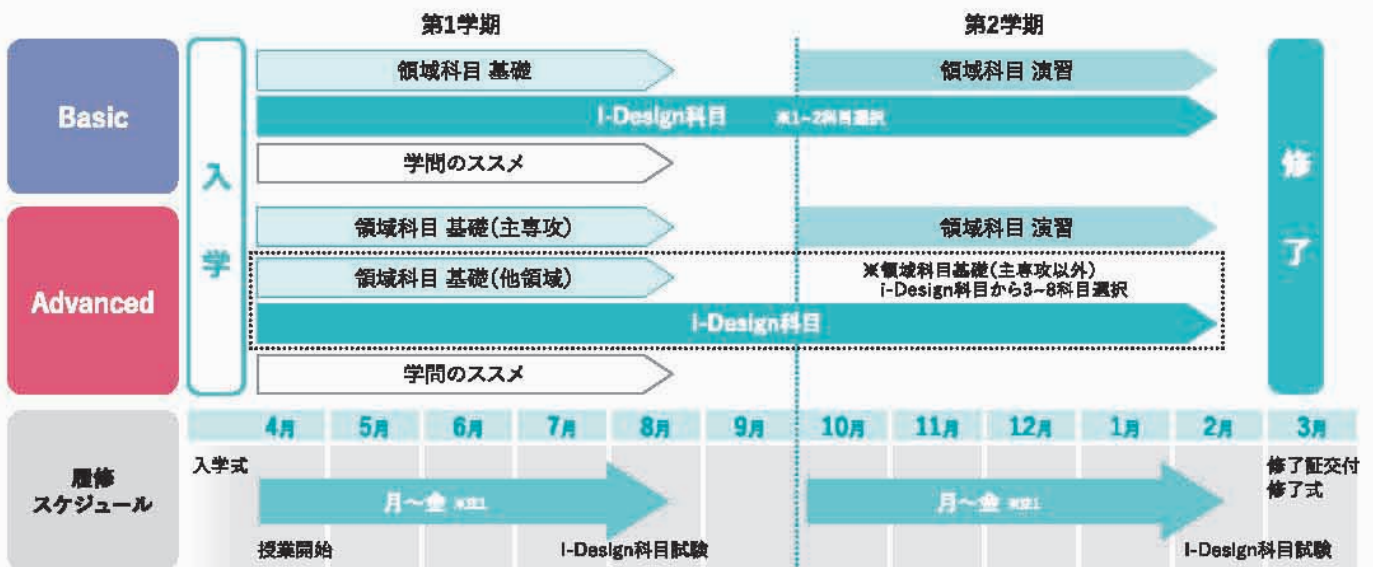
第1学期

第2学期

Basic

入学

領域科目 基礎

領域科目 演習

I-Design科目 ※1~2科目選択

学問のススメ

修了

Advanced

領域科目 基礎(主専攻)

領域科目 演習

領域科目 基礎(他領域)

※領域科目基礎(主専攻以外) i-Design科目から3~8科目選択

I-Design科目

学問のススメ

履修スケジュール

4月 5月 6月 7月 8月 9月 10月 11月 12月 1月 2月 3月

入学式

月~金 ※注1

月~金 ※注1

修了証交付 修了式

授業開始

I-Design科目試験

I-Design科目試験